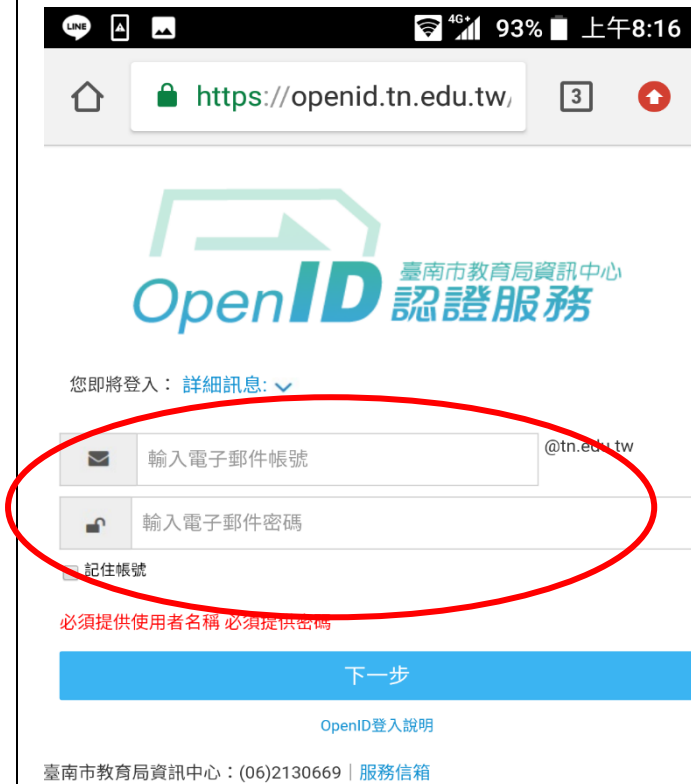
LINE 4G+ 93% 上午8:16

https://openid.tn.edu.tw/

3

OpenID 臺南市教育局資訊中心 認證服務

您即將登入： 詳細訊息:

輸入電子郵件帳號 @tn.edu.tw

輸入電子郵件密碼

記住帳號

必須提供使用者名稱 必須提供密碼

下一步

OpenID登入說明

臺南市教育局資訊中心：(06)2130669 | 服務信箱